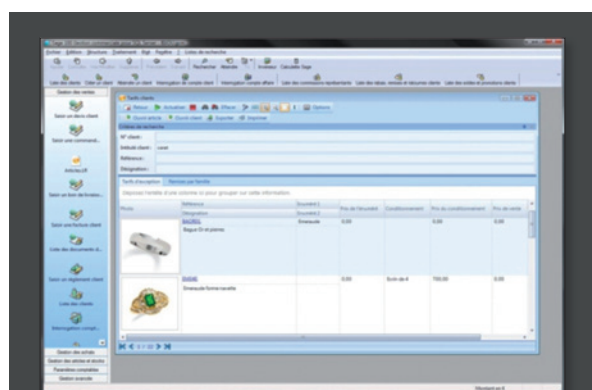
Tarifs client

Retour | Actualiser | Effacer | Options

Nouvel article | Ouvrir client | Exporter | Imprimer

Critères de recherche

N° client :

Intitulé client :

Référence :

Désignation :

Tarifs d'exception | Remise par famille

Déposez l'entête d'une colonne ici pour grouper sur cette information.

| Photo | Référence / Désignation | Énuméré 1 / Énuméré 2 | Prix de l'énuméré | Conditionnement | Prix du conditionnement | Prix de vente |
|---|---|---|---|---|---|---|
| | BAGREG / Bague Or et pierres | Emeraude | 0,00 | | 0,00 | 0,00 |
| | SVEME / Emeraude forme navette | | 0,00 | Écrin de 4 | 700,00 | 0,00 |

Gestion des ventes

Saisir un devis client

Saisir une commande...

Articles.iff

Saisir un bon de livraison...

Saisir une facture client

Liste des documents...

Saisir un règlement client

Liste des clients

Interrogation compt...

Gestion des achats

Gestion des articles et stocks

Paramètres comptables

Gestion avancée